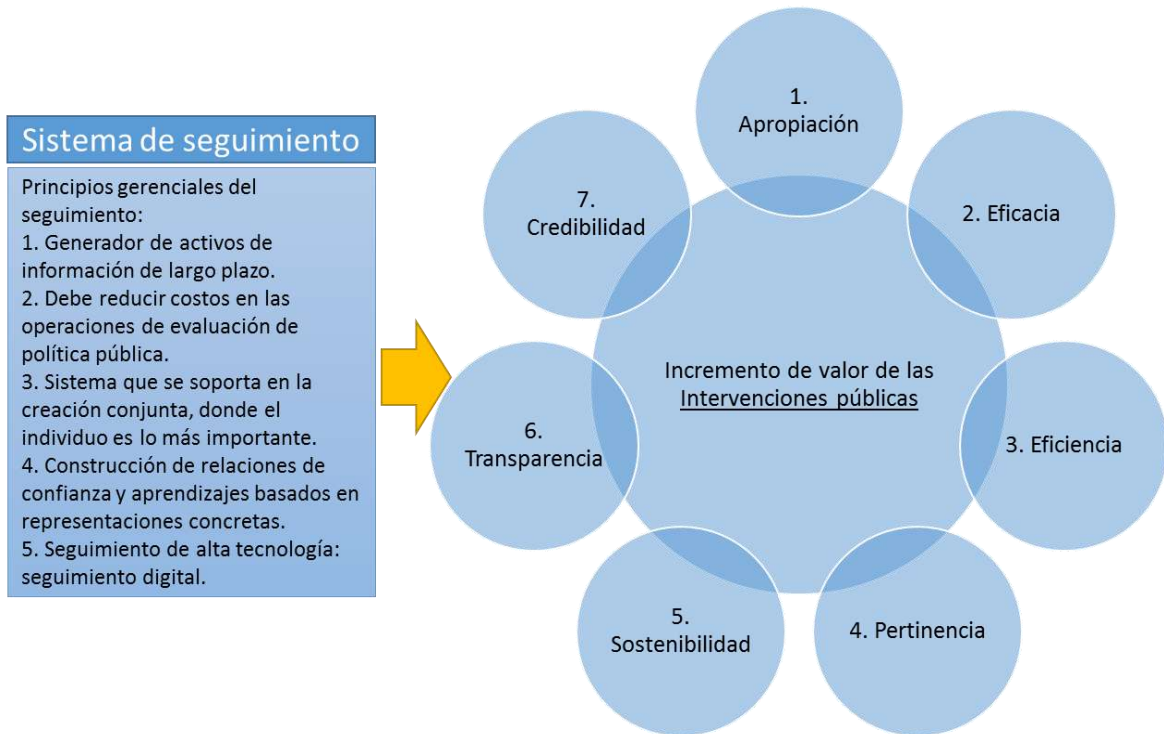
Sistema de seguimiento

Principios gerenciales del seguimiento:
1. Generador de activos de información de largo plazo.
2. Debe reducir costos en las operaciones de evaluación de política pública.
3. Sistema que se soporta en la creación conjunta, donde el individuo es lo más importante.
4. Construcción de relaciones de confianza y aprendizajes basados en representaciones concretas.
5. Seguimiento de alta tecnología: seguimiento digital.

1. Apropiación

2. Eficacia

3. Eficiencia

4. Pertinencia

5. Sostenibilidad

6. Transparencia

7. Credibilidad

Incremento de valor de las Intervenciones públicas